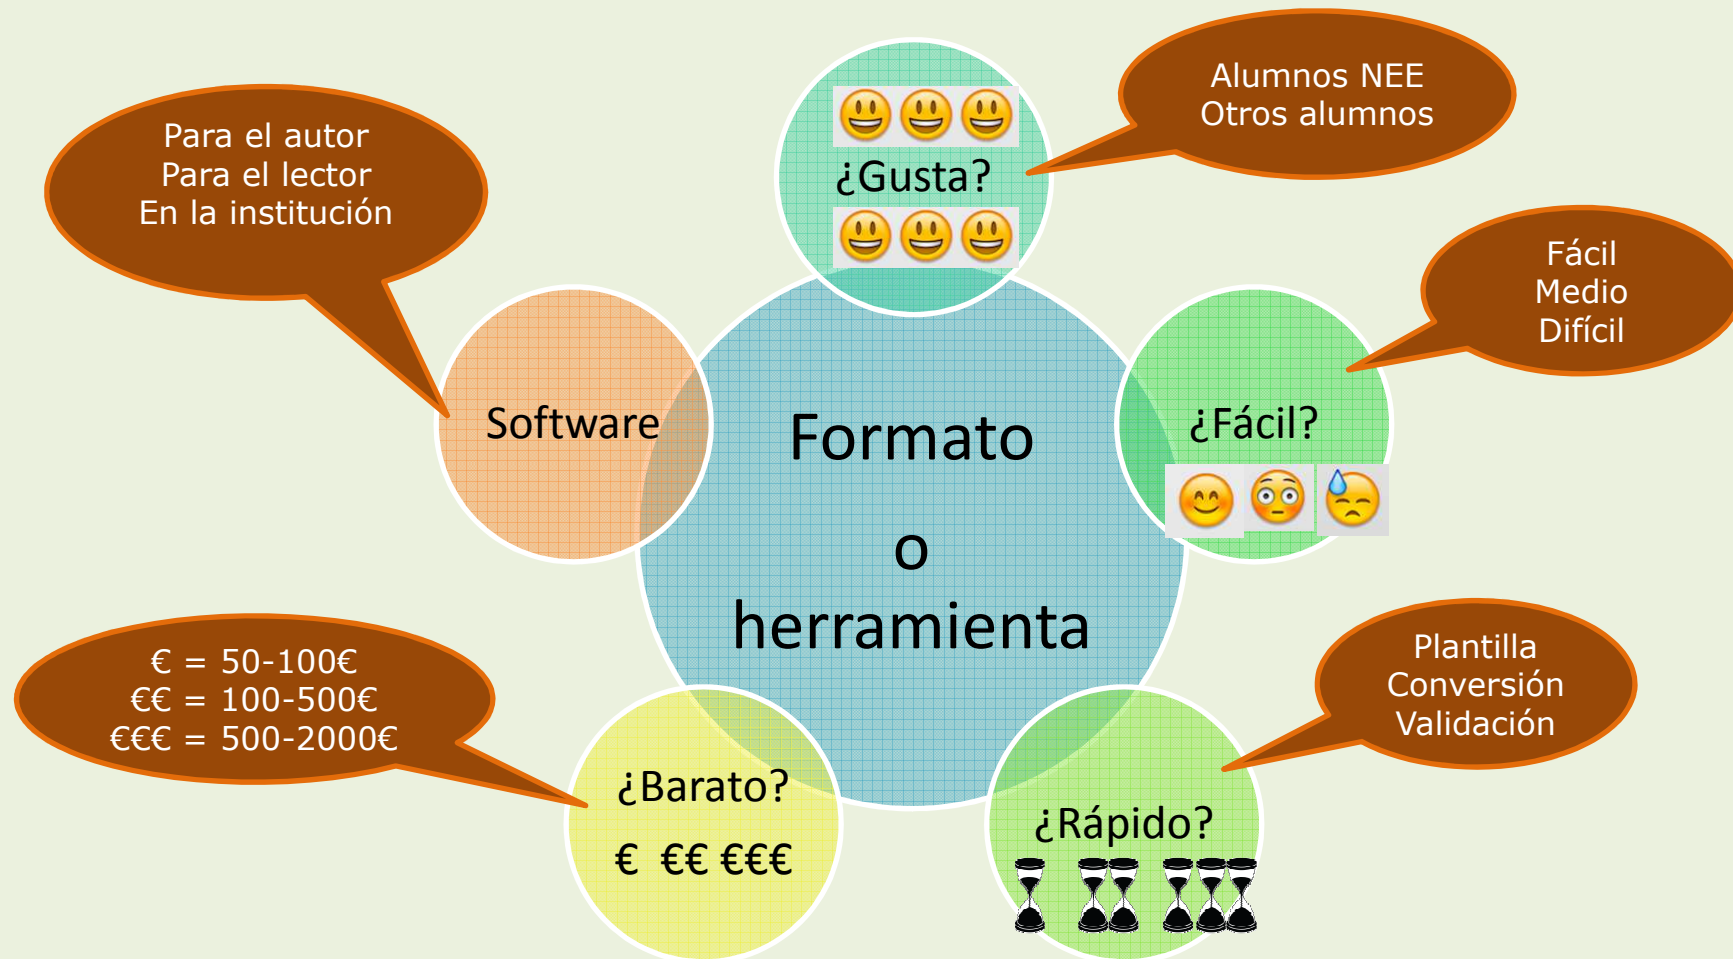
Para el autor
Para el lector
En la institución

¿Gusta?

Alumnos NEE
Otros alumnos

Fácil
Medio
Difícil

Software

Formato
o
herramienta

¿Fácil?

€ = 50-100€
€€ = 100-500€
€€€ = 500-2000€

Plantilla
Conversión
Validación

¿Barato?
€ €€ €€€

¿Rápido?